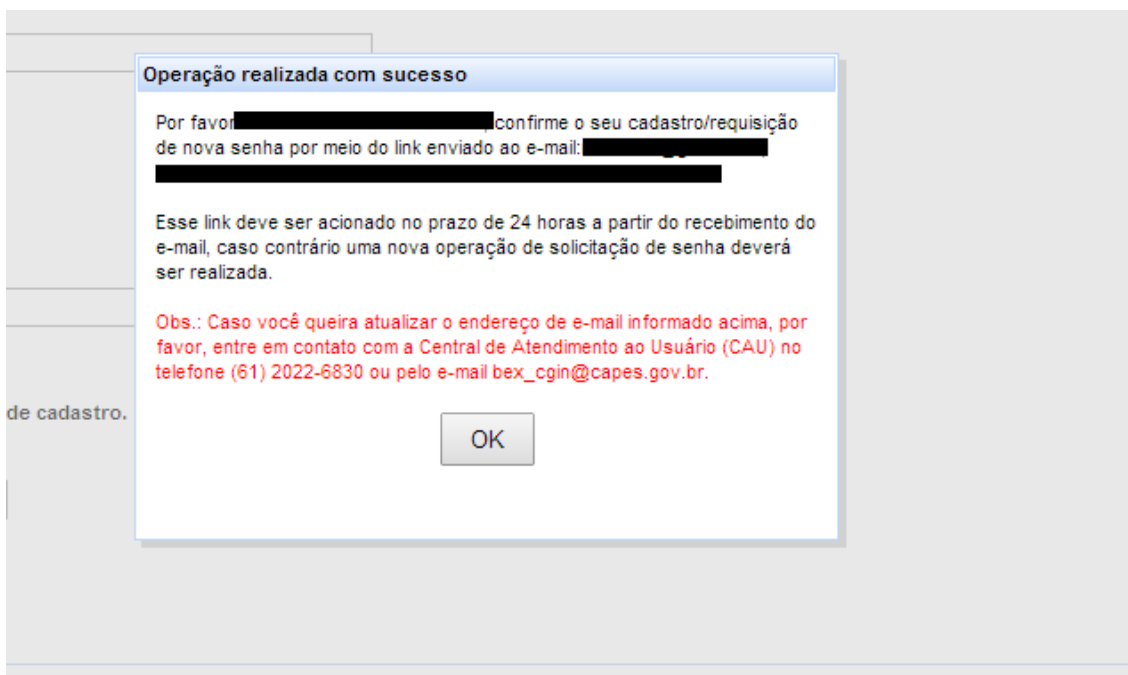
Operação realizada com sucesso

Por favor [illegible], confirme o seu cadastro/requisição de nova senha por meio do link enviado ao e-mail: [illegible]

Esse link deve ser acionado no prazo de 24 horas a partir do recebimento do e-mail, caso contrário uma nova operação de solicitação de senha deverá ser realizada.

Obs.: Caso você queira atualizar o endereço de e-mail informado acima, por favor, entre em contato com a Central de Atendimento ao Usuário (CAU) no telefone (61) 2022-6830 ou pelo e-mail bex_cgin@capes.gov.br.

OK

de cadastro.